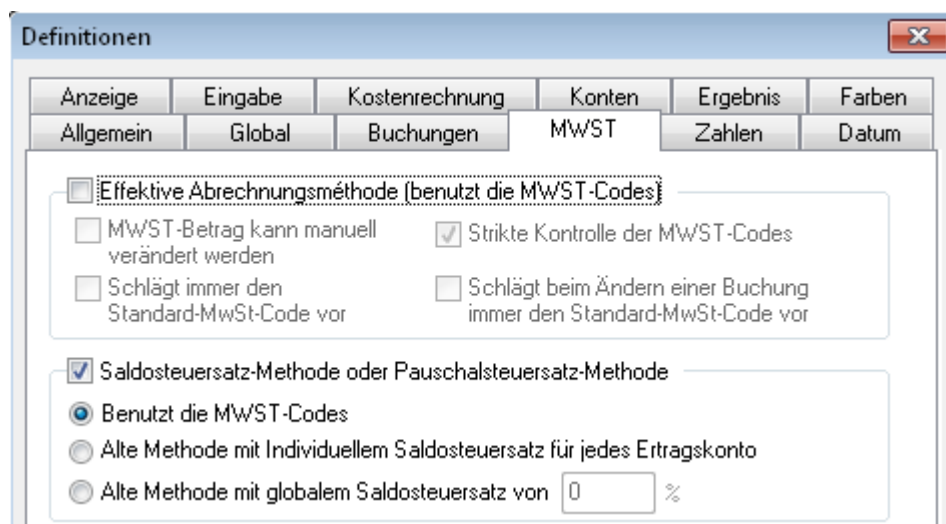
Definitionen

Anzeige | Eingabe | Kostenrechnung | Konten | Ergebnis | Farben
Allgemein | Global | Buchungen | MWST | Zahlen | Datum

Effektive Abrechnungsméthode (benutzt die MWST-Codes)

MWST-Betrag kann manuell verändert werden

Strikte Kontrolle der MWST-Codes

Schlägt immer den Standard-MwSt-Code vor

Schlägt beim Ändern einer Buchung immer den Standard-MwSt-Code vor

Saldosteuersatz-Methode oder Pauschalsteuersatz-Methode

Benutzt die MWST-Codes

Alte Methode mit Individuellem Saldosteuersatz für jedes Ertragskonto

Alte Methode mit globalem Saldosteuersatz von 0 %